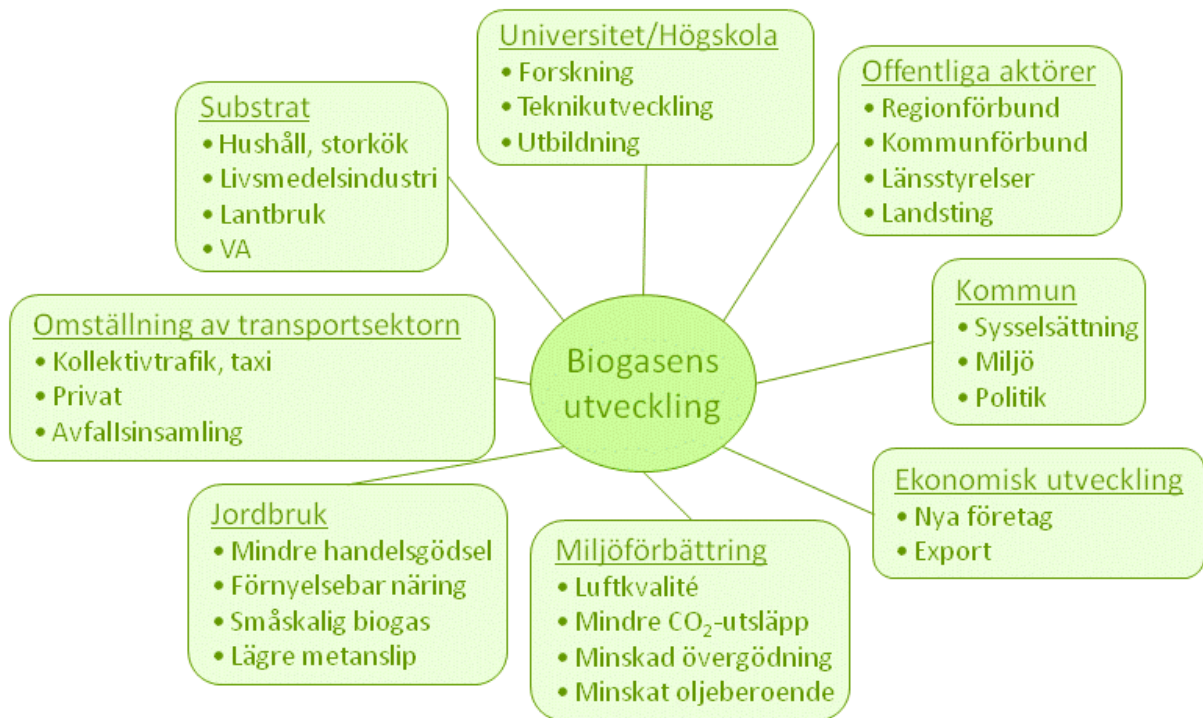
Universitet/Högskola
• Forskning
• Teknikutveckling
• Utbildning

Substrat
• Hushåll, storkök
• Livsmedelsindustri
• Lantbruk
• VA

Offentliga aktörer
• Regionförbund
• Kommunförbund
• Länsstyrelser
• Landsting

Omställning av transportsektorn
• Kollektivtrafik, taxi
• Privat
• Avfallsinsamling

Biogasens utveckling

Kommun
• Sysselsättning
• Miljö
• Politik

Ekonomisk utveckling
• Nya företag
• Export

Jordbruk
• Mindre handelsgödsel
• Förnyelsebar näring
• Småskalig biogas
• Lägre metanslip

Miljöförbättring
• Luftkvalité
• Mindre $CO_2$-utsläpp
• Minskad övergödning
• Minskat oljeberoende